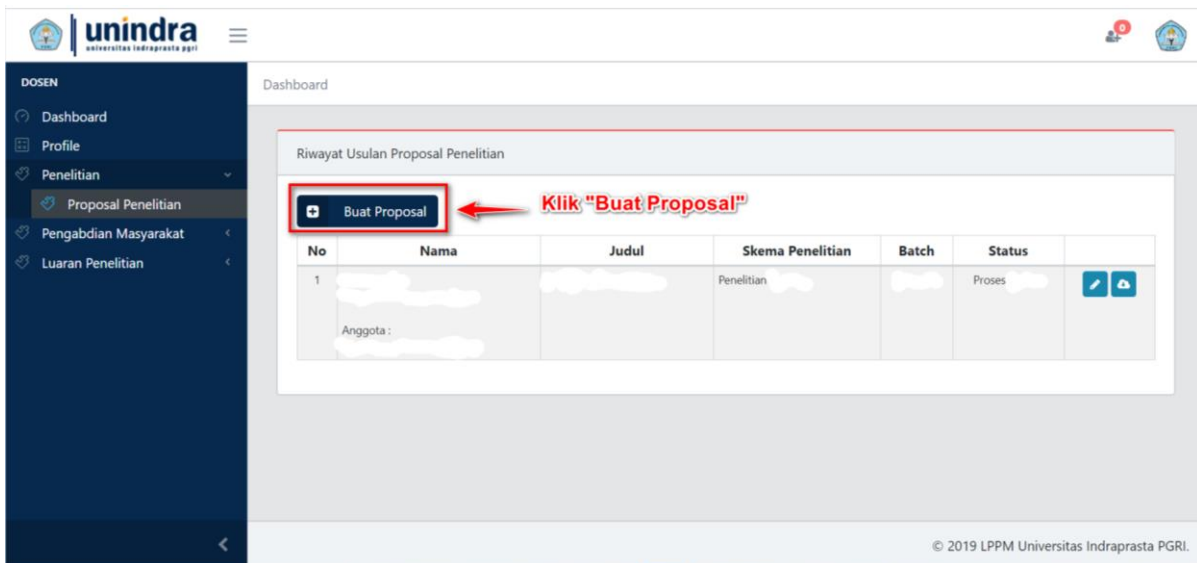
unindra
universitas indraprasta pgri

0

DOSEN
Dashboard
Profile
Penelitian
Proposal Penelitian
Pengabdian Masyarakat
Luaran Penelitian

Dashboard

Riwayat Usulan Proposal Penelitian

Buat Proposal

Klik "Buat Proposal"

| No | Nama | Judul | Skema Penelitian | Batch | Status | |
|---|---|---|---|---|---|---|
| 1 | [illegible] Anggota : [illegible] | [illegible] | Penelitian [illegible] | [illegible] | Proses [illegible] | |

© 2019 LPPM Universitas Indraprasta PGRI.